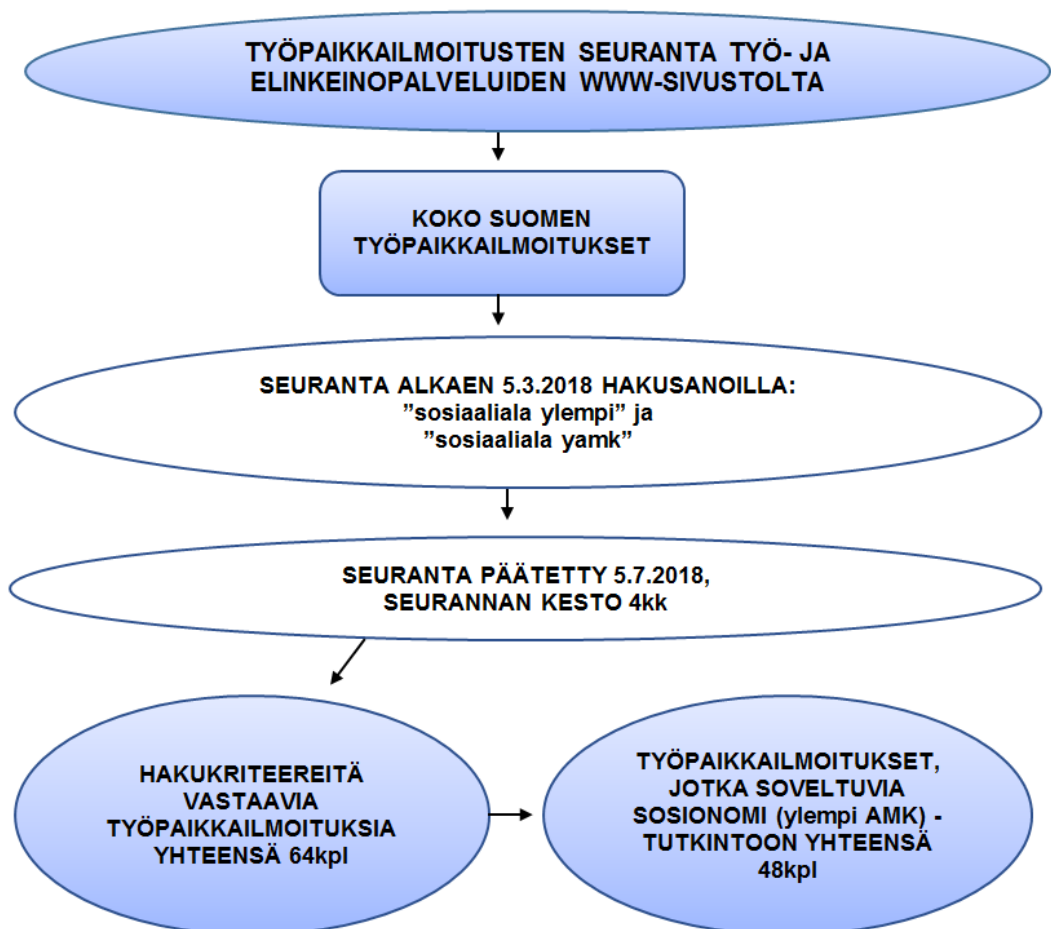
TYÖPAIKKAILMOITUSTEN SEURANTA TYÖ- JA ELINKEINOPALVELUIDEN WWW-SIVUSTOLTA

KOKO SUOMEN TYÖPAIKKAILMOITUKSET

SEURANTA ALKAEN 5.3.2018 HAKUSANOILLA:
”sosiaaliala ylempi” ja
”sosiaaliala yamk”

SEURANTA PÄÄTETTY 5.7.2018,
SEURANNAN KESTO 4kk

HAKUKRITEEREITÄ VASTAAVIA TYÖPAIKKAILMOITUKSIA YHTEENSÄ 64kpl

TYÖPAIKKAILMOITUKSET, JOTKA SOVELTUVIA SOSIONOMI (ylempi AMK) -TUTKINTOON YHTEENSÄ 48kpl